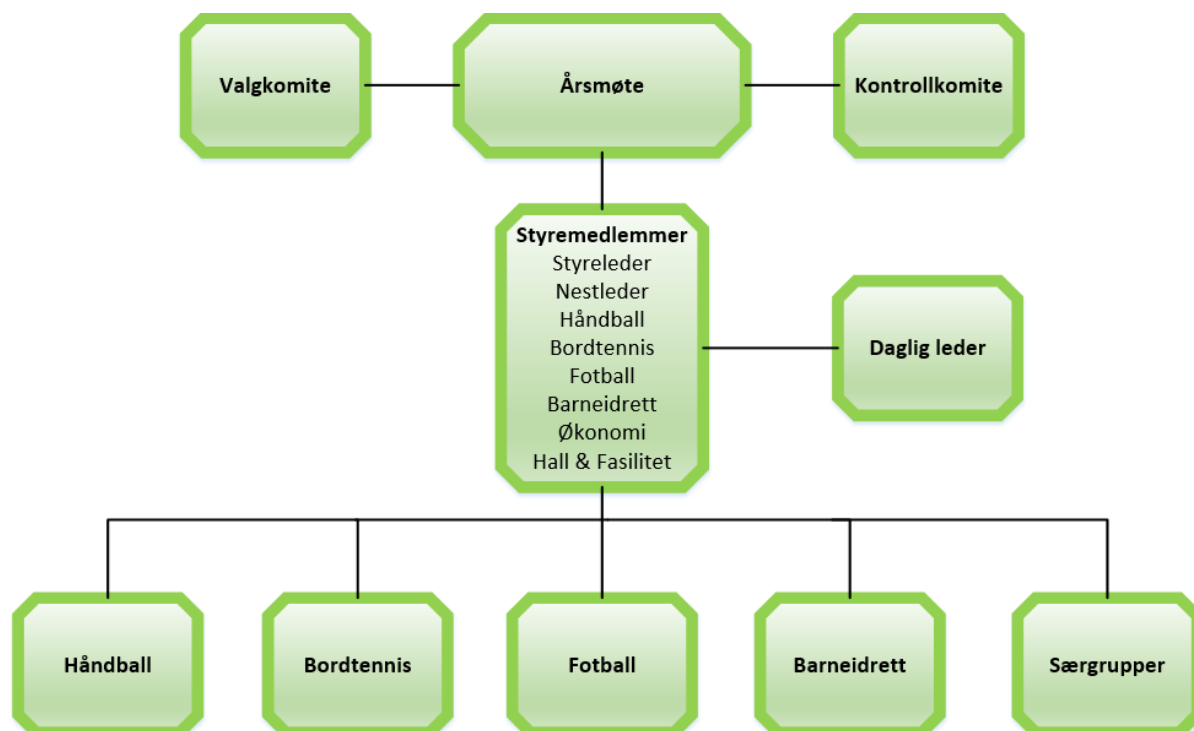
Valgkomite

Årsmøte

Kontrollkomite

Styremedlemmer
Styreleder
Nestleder
Håndball
Bordtennis
Fotball
Barneidrett
Økonomi
Hall & Fasilitet

Daglig leder

Håndball

Bordtennis

Fotball

Barneidrett

Særgrupper